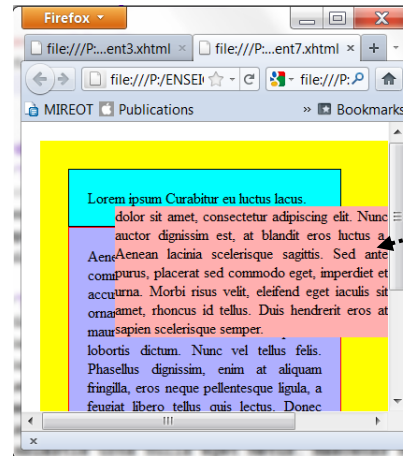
Firefox

file:///P:...ent3.xhtml ×

file:///P:...ent7.xhtml ×

+

file:///P:/ENSEI

file:///P:

MIREOT

Publications

» Bookmarks

Lorem ipsum Curabitur eu luctus lacus.

dolor sit amet, consectetur adipiscing elit. Nunc auctor dignissim est, at blandit eros luctus a. Aenean lacinia scelerisque sagittis. Sed ante purus, placerat sed commodo eget, imperdiet et urna. Morbi risus velit, eleifend eget iaculis sit amet, rhoncus id tellus. Duis hendrerit eros at sapien scelerisque semper.

Aene comm accu orna maur lobortis dictum. Nunc vel tellus felis. Phasellus dignissim, enim at aliquam fringilla, eros neque pellentesque ligula, a feugiat libero tellus quis lectus. Donec

×